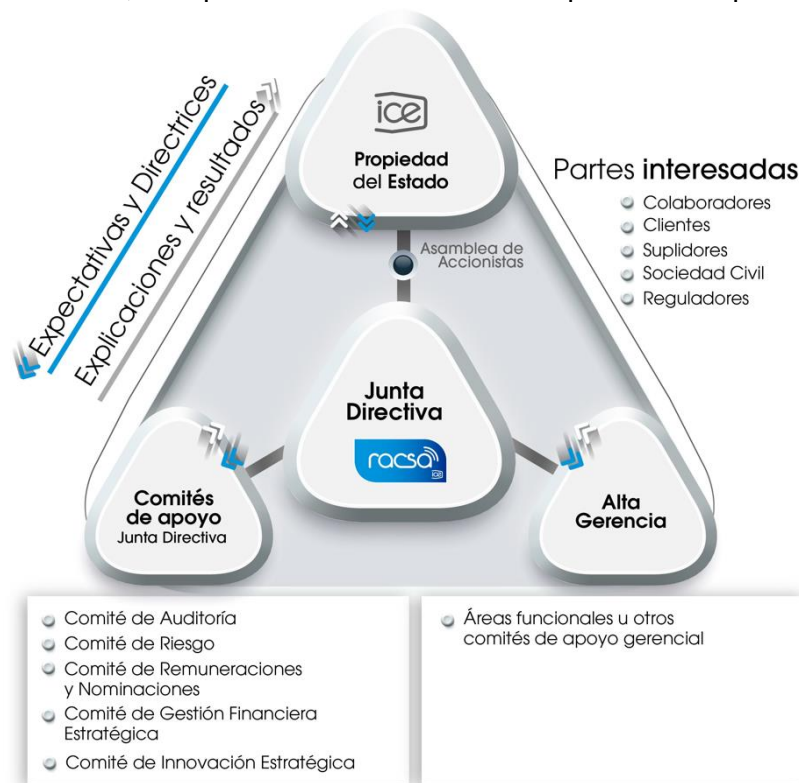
ice
Propiedad del Estado

Expectativas y Directrices
Explicaciones y resultados

Partes interesadas
Colaboradores
Clientes
Suplidores
Sociedad Civil
Reguladores

Asamblea de Accionistas

Junta Directiva
racsa

Comités de apoyo
Junta Directiva

Alta Gerencia

Comité de Auditoría
Comité de Riesgo
Comité de Remuneraciones y Nominaciones
Comité de Gestión Financiera Estratégica
Comité de Innovación Estratégica

Áreas funcionales u otros comités de apoyo gerencial